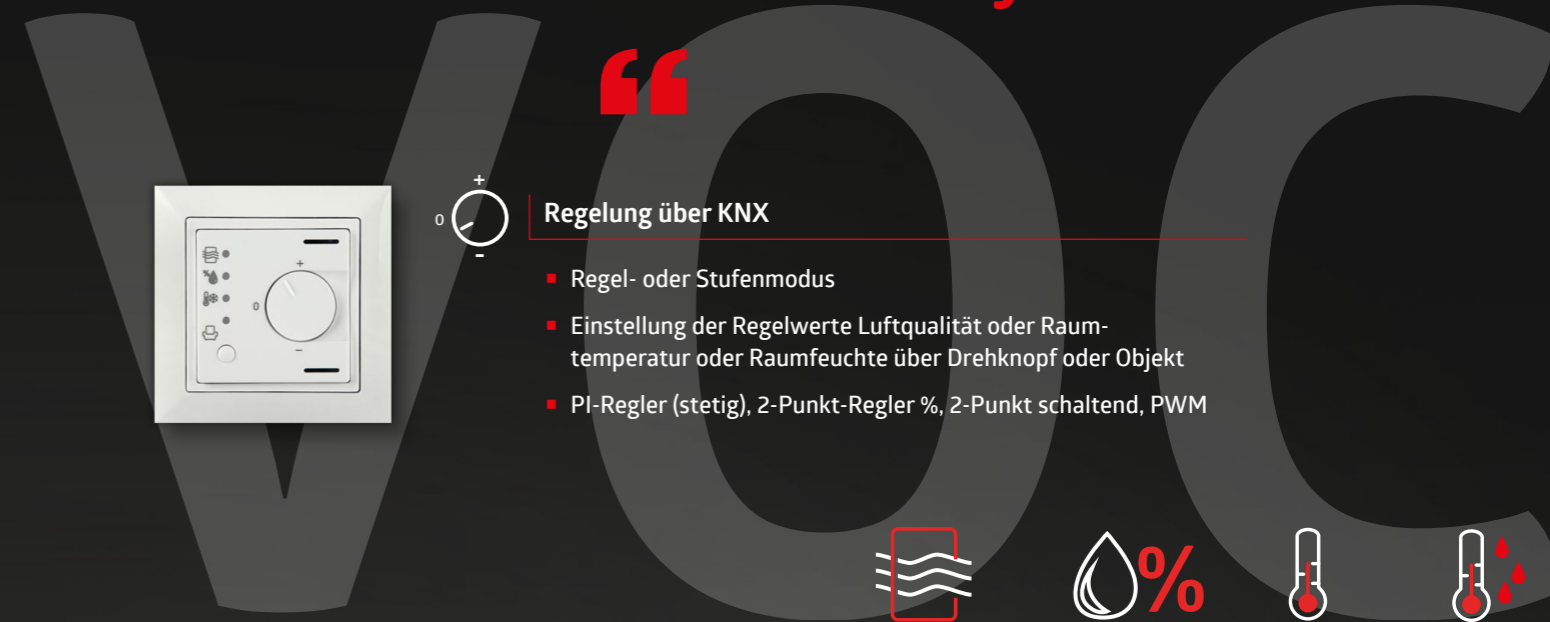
VOC

"

+
0
-

0
+
-

Regelung über KNX

- Regel- oder Stufenmodus
- Einstellung der Regelwerte Luftqualität oder Raumtemperatur oder Raumfeuchte über Drehknopf oder Objekt
- PI-Regler (stetig), 2-Punkt-Regler %, 2-Punkt schaltend, PWM

%